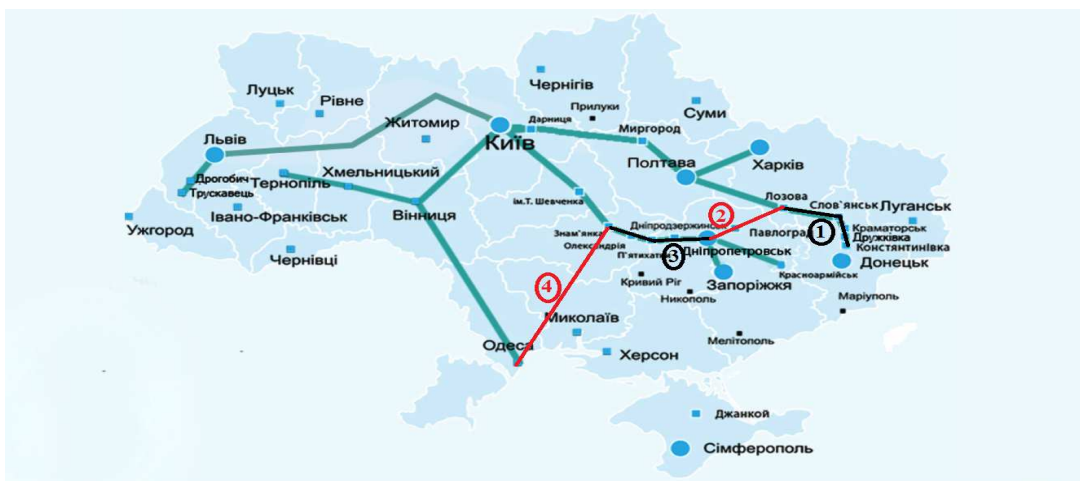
Луцьк
Рівне
Чернігів
Прилуки
Суми
Львів
Житомир
Київ
Дарниця
Миргород
Харків
Полтава
Дрогобич
Трускавець
Тернопіль
Хмельницький
Лозова
Слов`янськ
Луганськ
Івано-Франківськ
Вінниця
ім.Т. Шевченка
Краматорськ
Дружківка
Костянтинівка
Ужгород
Знам`янка
Олександрія
Дніпродзержинськ
Павлоград
Дніпропетровськ
П`ятихатки
Донецьк
Чернівці
Красноармійськ
Кривий Ріг
Нікополь
Запоріжжя
Маріуполь
Миколаїв
Мелітополь
Одеса
Херсон
Джанкой
Сімферополь
1
2
3
4